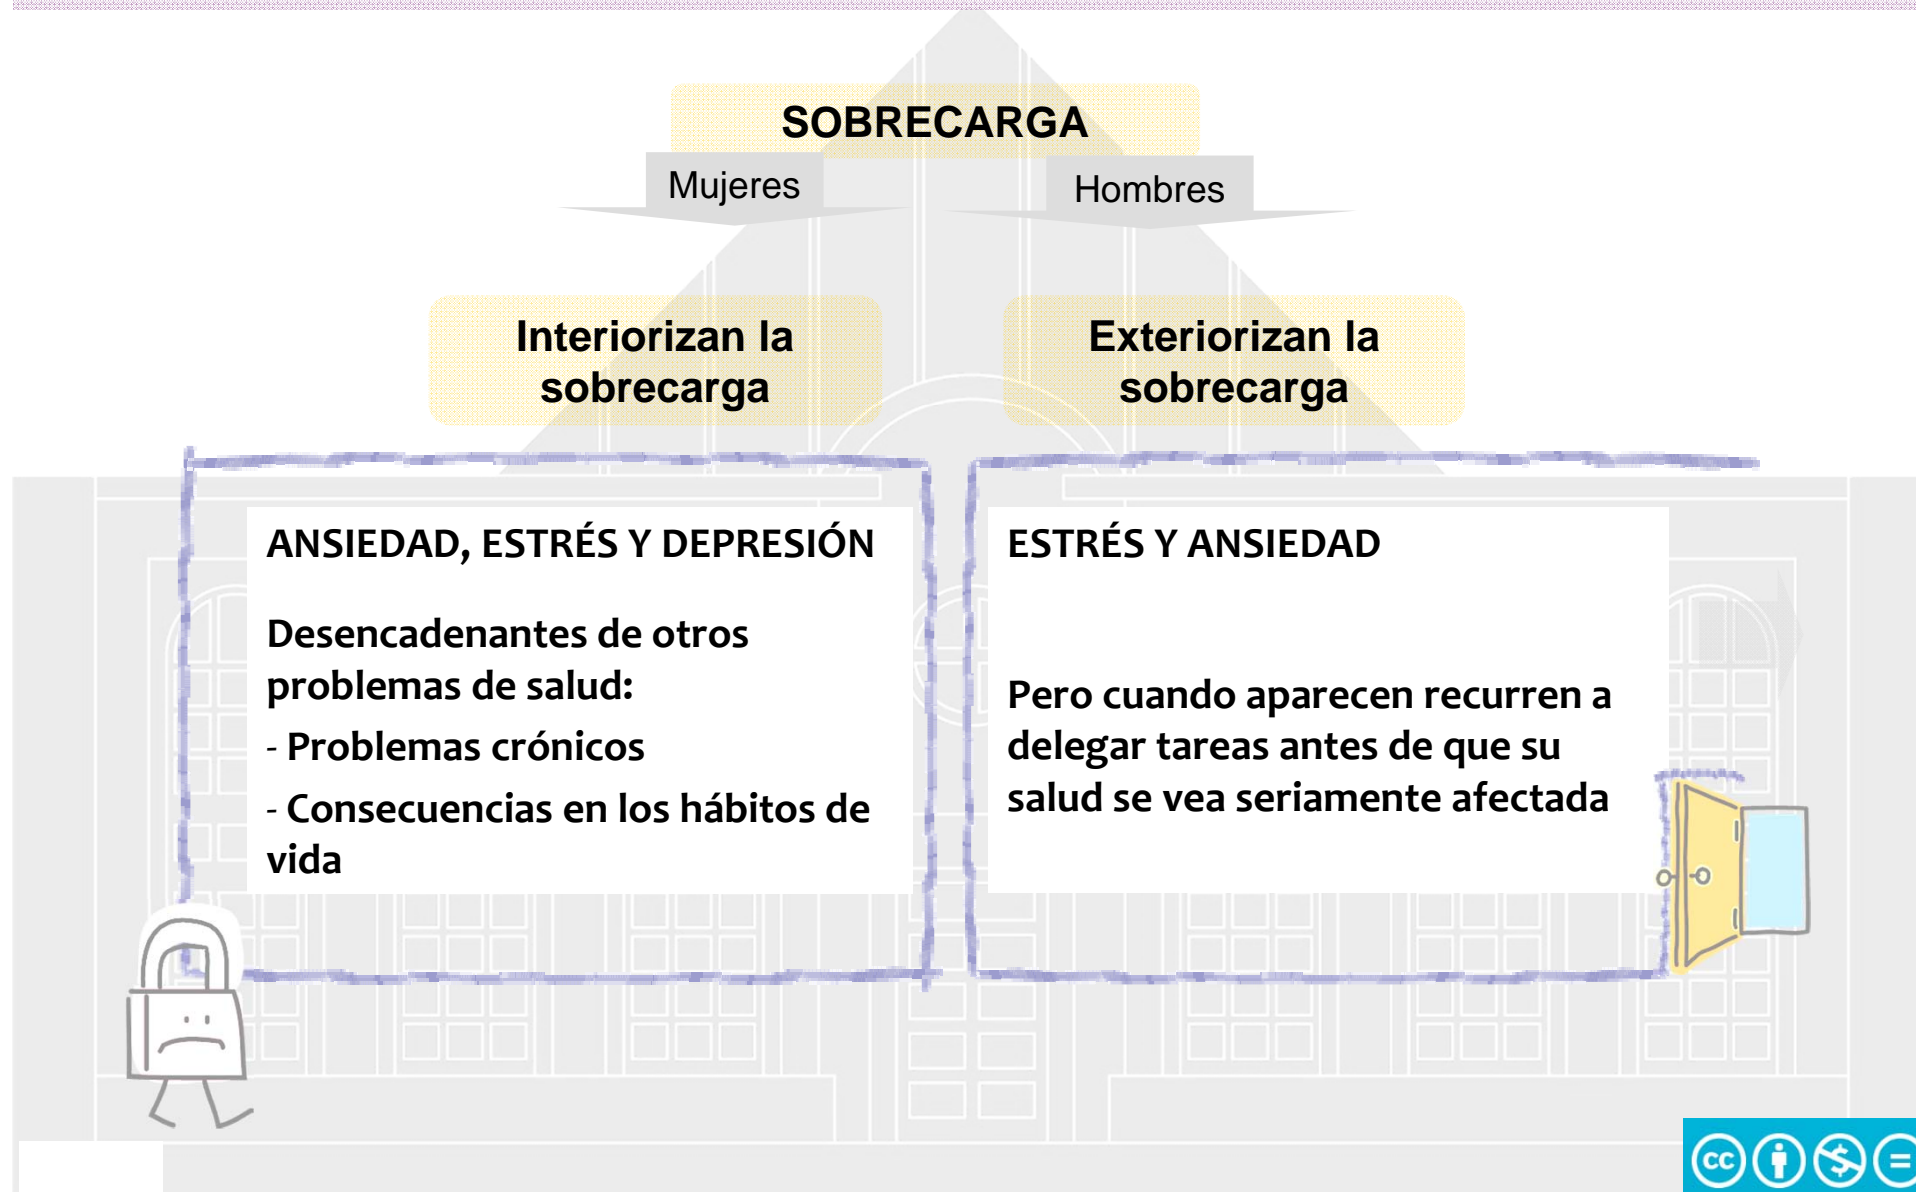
SOBRECARGA

Mujeres

Hombres

Interiorizan la sobrecarga

Exteriorizan la sobrecarga

ANSIEDAD, ESTRÉS Y DEPRESIÓN

Desencadenantes de otros problemas de salud:

- Problemas crónicos

- Consecuencias en los hábitos de vida

ESTRÉS Y ANSIEDAD

Pero cuando aparecen recurren a delegar tareas antes de que su salud se vea seriamente afectada